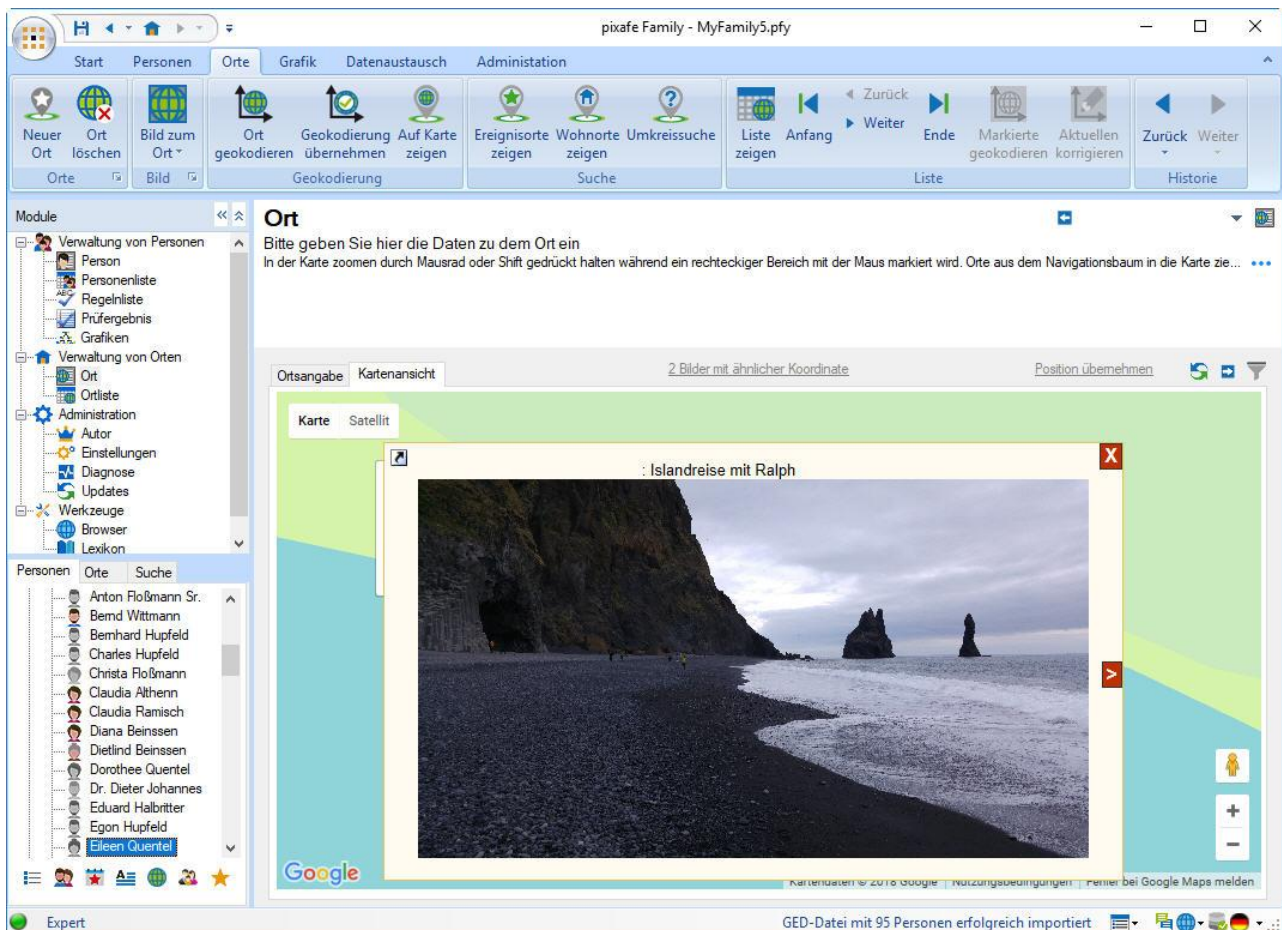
pixafe Family - MyFamily5.pfy

Start Personen Orte Grafik Datenaustausch Administation

Neuer Ort
Ort löschen
Bild zum Ort
Orte Bild
Ort geokodieren
Geokodierung übernehmen
Auf Karte zeigen
Geokodierung
Ereignisorte zeigen
Wohnorte zeigen
Umkreissuche
Suche
Liste zeigen
Anfang
Zurück
Weiter
Ende
Markierte geokodieren
Aktuellen korrigieren
Liste
Zurück
Weiter
Historie

Module
Verwaltung von Personen
Person
Personenliste
Regelnliste
Prüfergebnis
Grafiken
Verwaltung von Orten
Ort
Ortliste
Administration
Autor
Einstellungen
Diagnose
Updates
Werkzeuge
Browser
Lexikon

Personen Orte Suche
Anton Floßmann Sr.
Bernd Wittmann
Bernhard Hupfeld
Charles Hupfeld
Christa Floßmann
Claudia Althenn
Claudia Ramisch
Diana Beinssen
Dietlind Beinssen
Dorothee Quentel
Dr. Dieter Johannes
Eduard Halbritter
Egon Hupfeld
Eileen Quentel

Ort
Bitte geben Sie hier die Daten zu dem Ort ein
In der Karte zoomen durch Mausrad oder Shift gedrückt halten während ein rechteckiger Bereich mit der Maus markiert wird. Orte aus dem Navigationsbaum in die Karte zie...

Ortsangabe Kartenansicht
2 Bilder mit ähnlicher Koordinate
Position übernehmen

Karte Satellit

: Islandreise mit Ralph
X
>

Google
Kartendaten © 2018 Google Nutzungsbedingungen Fehler bei Google Maps melden

Expert
GED-Datei mit 95 Personen erfolgreich importiert